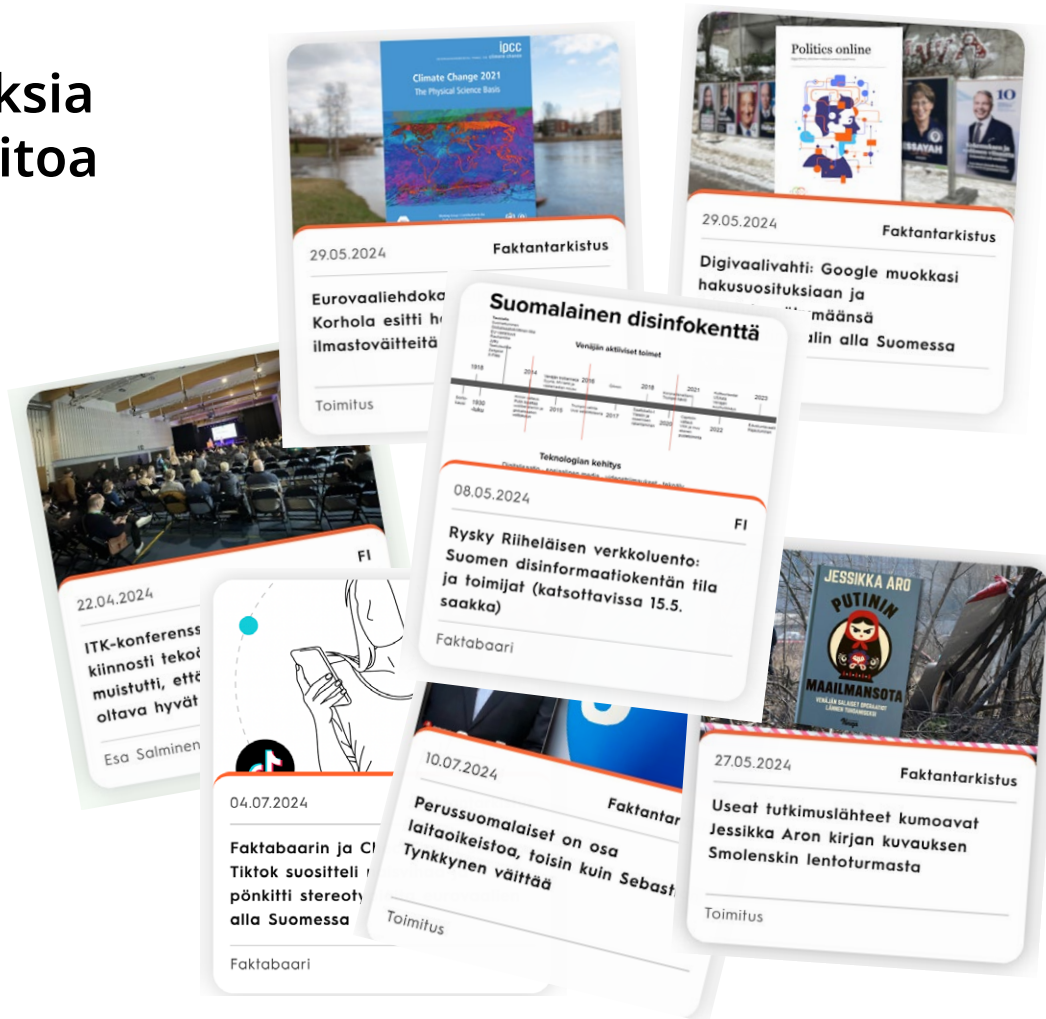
ksia
itoa

ipcc
Climate Change 2021
The Physical Science Basis

29.05.2024
Faktantarkistus
Eurovaaliehdoka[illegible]
Korhola esitti h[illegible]
ilmastoväitteitä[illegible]
Toimitus

Politics online

29.05.2024
Faktantarkistus
Digivaalivahti: Google muokkasi hakusuosituksiaan ja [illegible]määnsä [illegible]ulin alla Suomessa

Suomalainen disinfokenttä
Venäjän aktiiviset toimet
Teknologian kehitys

08.05.2024
FI
Rysky Riiheläisen verkkoluento: Suomen disinformaatiokentän tila ja toimijat (katsottavissa 15.5. saakka)
Faktabaari

22.04.2024
FI
ITK-konferenss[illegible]
kiinnosti tekoä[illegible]
muistutti, että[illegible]
oltava hyvät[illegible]
Esa Salminen

04.07.2024
Faktabaarin ja C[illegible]
Tiktok suositteli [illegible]
pönkitti stereoty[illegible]
alla Suomessa
Faktabaari

10.07.2024
Faktantar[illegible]
Perussuomalaiset on osa laitaoikeistoa, toisin kuin Sebast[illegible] Tynkkynen väittää
Toimitus

JESSIKKA ARO
PUTININ
MAAILMANSOTA

27.05.2024
Faktantarkistus
Useat tutkimuslähteet kumoavat Jessikka Aron kirjan kuvauksen Smolenskin lentoturmasta
Toimitus